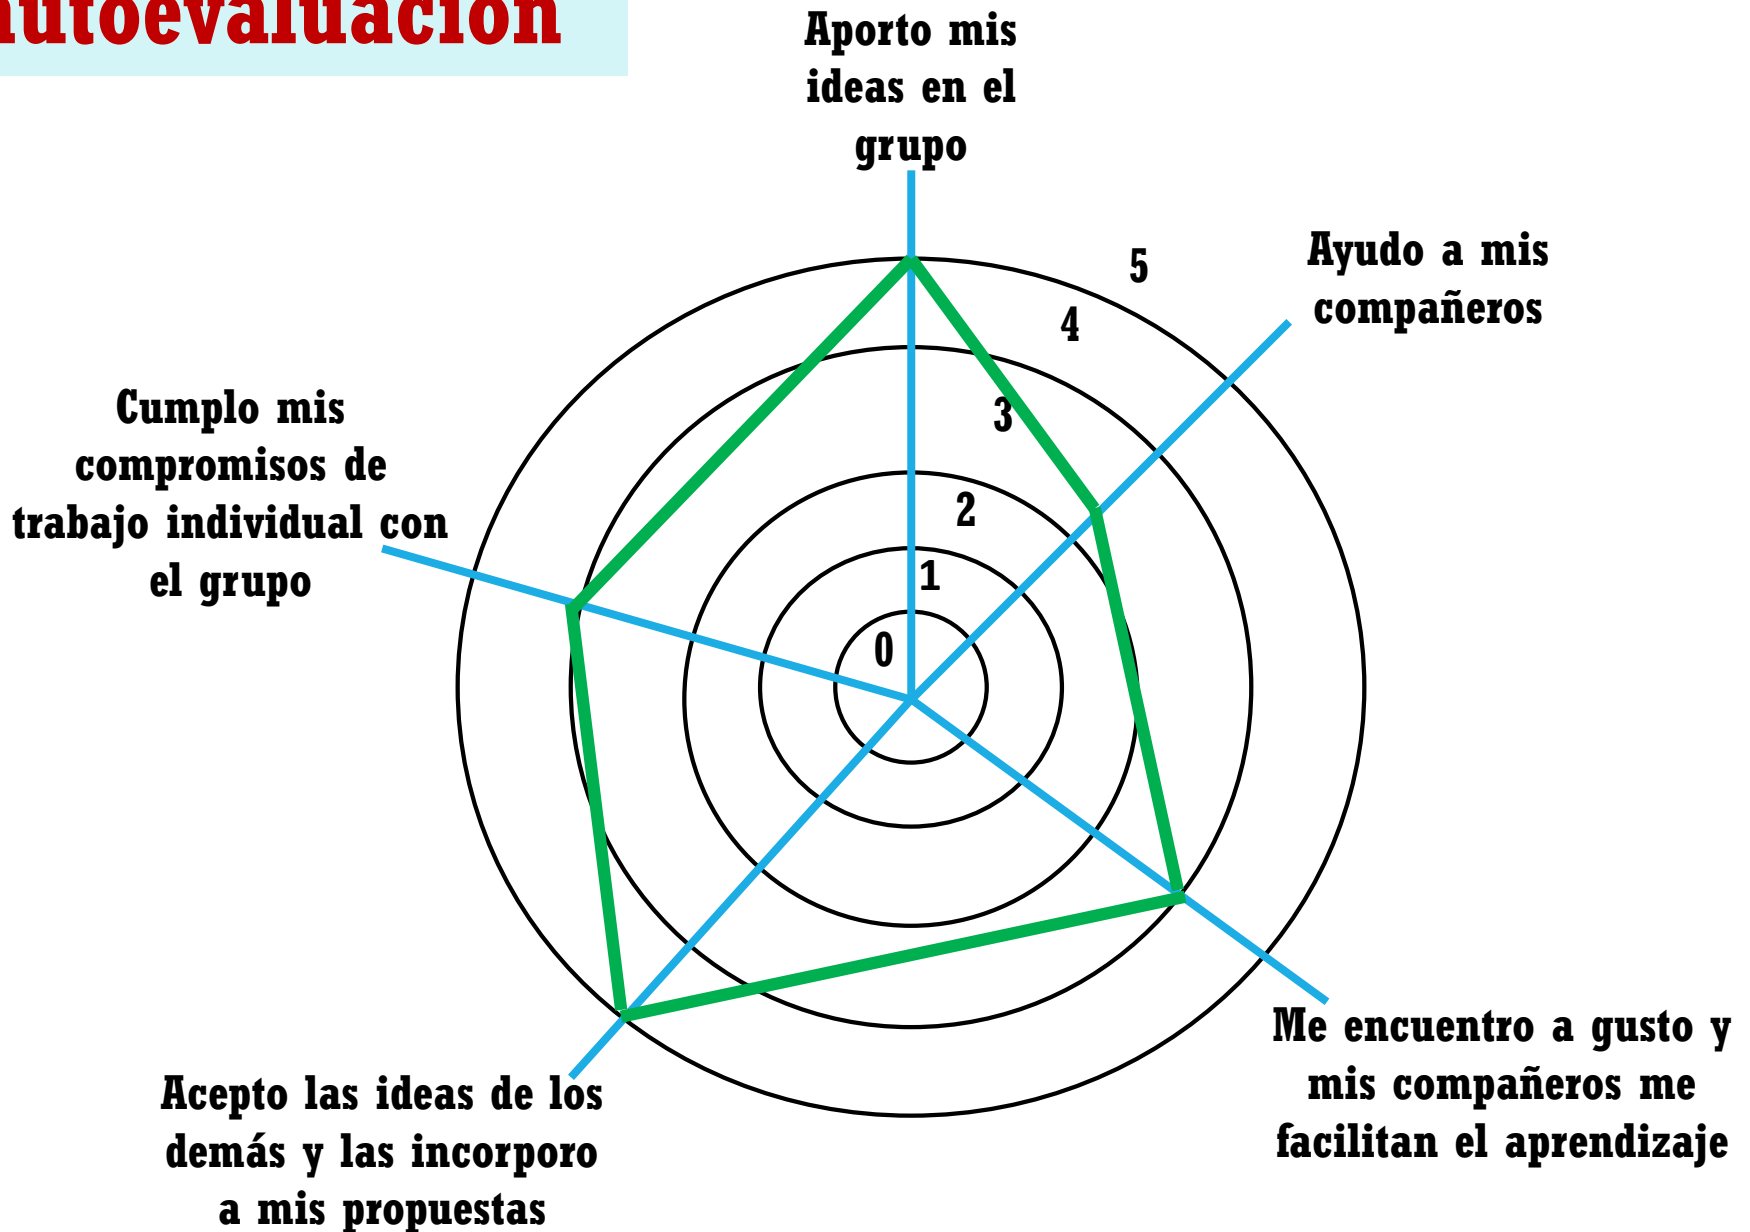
utoevaluación

Aporto mis ideas en el grupo

Ayudo a mis compañeros

5
4
3
2
1
0

Cumplo mis compromisos de trabajo individual con el grupo

Me encuentro a gusto y mis compañeros me facilitan el aprendizaje

Acepto las ideas de los demás y las incorporo a mis propuestas